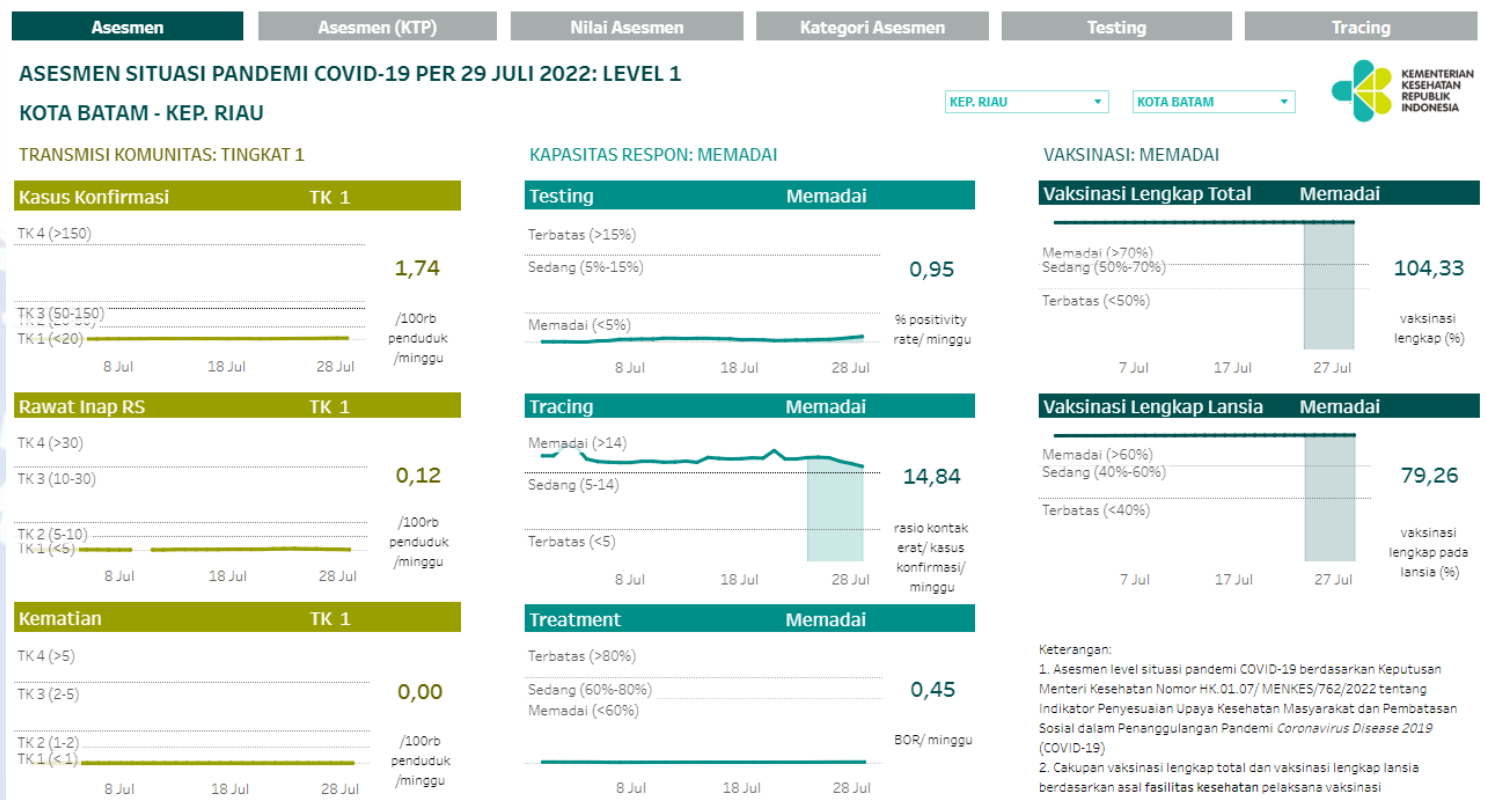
Asesmen | Asesmen (KTP) | Nilai Asesmen | Kategori Asesmen | Testing | Tracing

ASESMEN SITUASI PANDEMI COVID-19 PER 29 JULI 2022: LEVEL 1

KOTA BATAM - KEP. RIAU

KEP. RIAU
KOTA BATAM

KEMENTERIAN KESEHATAN REPUBLIK INDONESIA

TRANSMISI KOMUNITAS: TINGKAT 1

Kasus Konfirmasi TK 1
TK 4 (>150)
TK 3 (50-150)
TK 2 (20-50)
TK 1 (<20)
8 Jul 18 Jul 28 Jul
1,74
/100rb penduduk /minggu

Rawat Inap RS TK 1
TK 4 (>30)
TK 3 (10-30)
TK 2 (5-10)
TK 1 (<5)
8 Jul 18 Jul 28 Jul
0,12
/100rb penduduk /minggu

Kematian TK 1
TK 4 (>5)
TK 3 (2-5)
TK 2 (1-2)
TK 1 (< 1)
8 Jul 18 Jul 28 Jul
0,00
/100rb penduduk /minggu

KAPASITAS RESPON: MEMADAI

Testing Memadai
Terbatas (>15%)
Sedang (5%-15%)
Memadai (<5%)
8 Jul 18 Jul 28 Jul
0,95
% positivity rate/ minggu

Tracing Memadai
Memadai (>14)
Sedang (5-14)
Terbatas (<5)
8 Jul 18 Jul 28 Jul
14,84
rasio kontak erat/ kasus konfirmasi/ minggu

Treatment Memadai
Terbatas (>80%)
Sedang (60%-80%)
Memadai (<60%)
8 Jul 18 Jul 28 Jul
0,45
BOR/ minggu

VAKSINASI: MEMADAI

Vaksinasi Lengkap Total Memadai
Memadai (>70%)
Sedang (50%-70%)
Terbatas (<50%)
7 Jul 17 Jul 27 Jul
104,33
vaksinasi lengkap (%)

Vaksinasi Lengkap Lansia Memadai
Memadai (>60%)
Sedang (40%-60%)
Terbatas (<40%)
7 Jul 17 Jul 27 Jul
79,26
vaksinasi lengkap pada lansia (%)

Keterangan:
1. Asesmen level situasi pandemi COVID-19 berdasarkan Keputusan Menteri Kesehatan Nomor HK.01.07/ MENKES/762/2022 tentang Indikator Penyesuaian Upaya Kesehatan Masyarakat dan Pembatasan Sosial dalam Penanggulangan Pandemi Coronavirus Disease 2019 (COVID-19)
2. Cakupan vaksinasi lengkap total dan vaksinasi lengkap lansia berdasarkan asal fasilitas kesehatan pelaksana vaksinasi